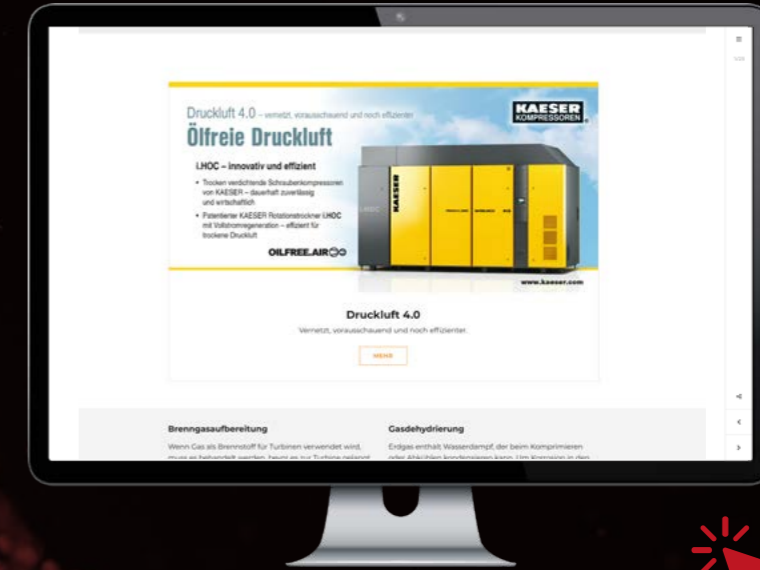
Druckluft 4.0 – vernetzt, vorausschauend und noch effizienter

Ölfreie Druckluft

KAESER KOMPRESSOREN

i.HOC – innovativ und effizient

• Trocken verdichtende Schraubenkompressoren von KAESER – dauerhaft zuverlässig und wirtschaftlich

• Patentierter KAESER Rotationstrockner i.HOC mit Vollstromregeneration – effizient für trockene Druckluft

OILFREE.AIR

KAESER

www.kaeser.com

Druckluft 4.0

Vernetzt, vorausschauend und noch effizienter.

MEHR

Brenngasaufbereitung

Wenn Gas als Brennstoff für Turbinen verwendet wird, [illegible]

Gasdehydrierung

Erdgas enthält Wasserdampf, der beim Komprimieren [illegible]